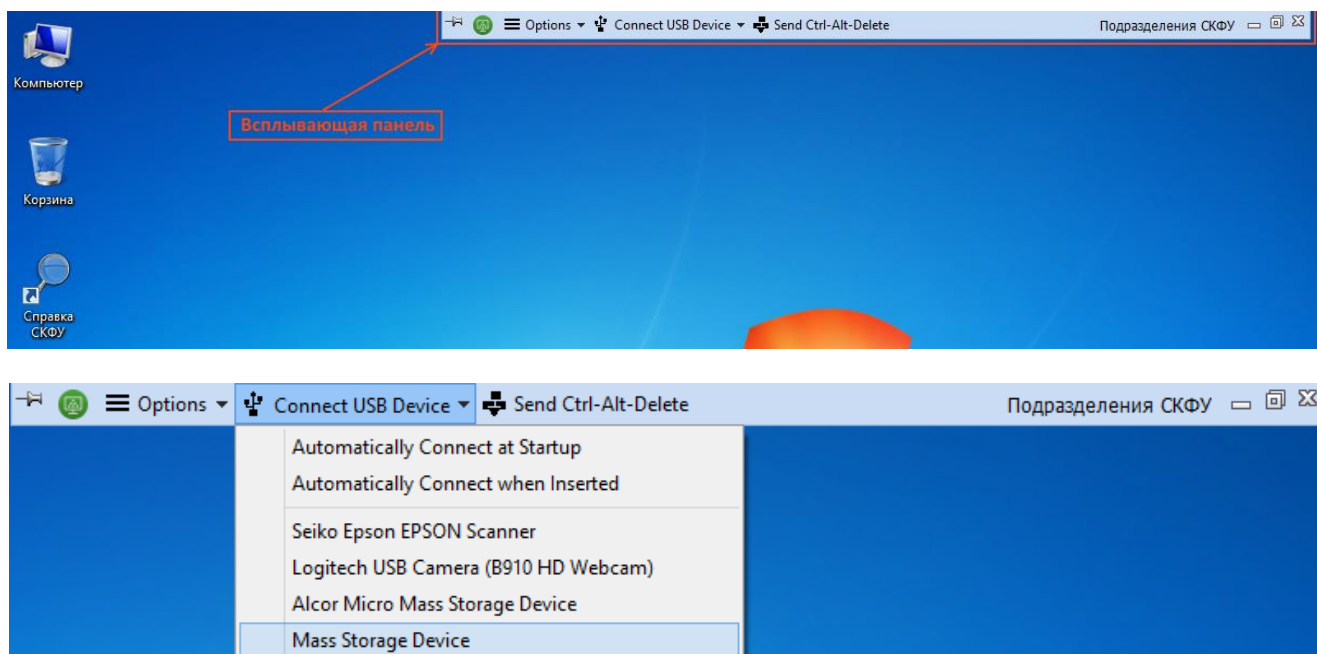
Options Connect USB Device Send Ctrl-Alt-Delete Подразделения СКФУ

Компьютер

Всплывающая панель

Корзина

Справка СКФУ

Options Connect USB Device Send Ctrl-Alt-Delete Подразделения СКФУ

Automatically Connect at Startup
Automatically Connect when Inserted
Seiko Epson EPSON Scanner
Logitech USB Camera (B910 HD Webcam)
Alcor Micro Mass Storage Device
Mass Storage Device